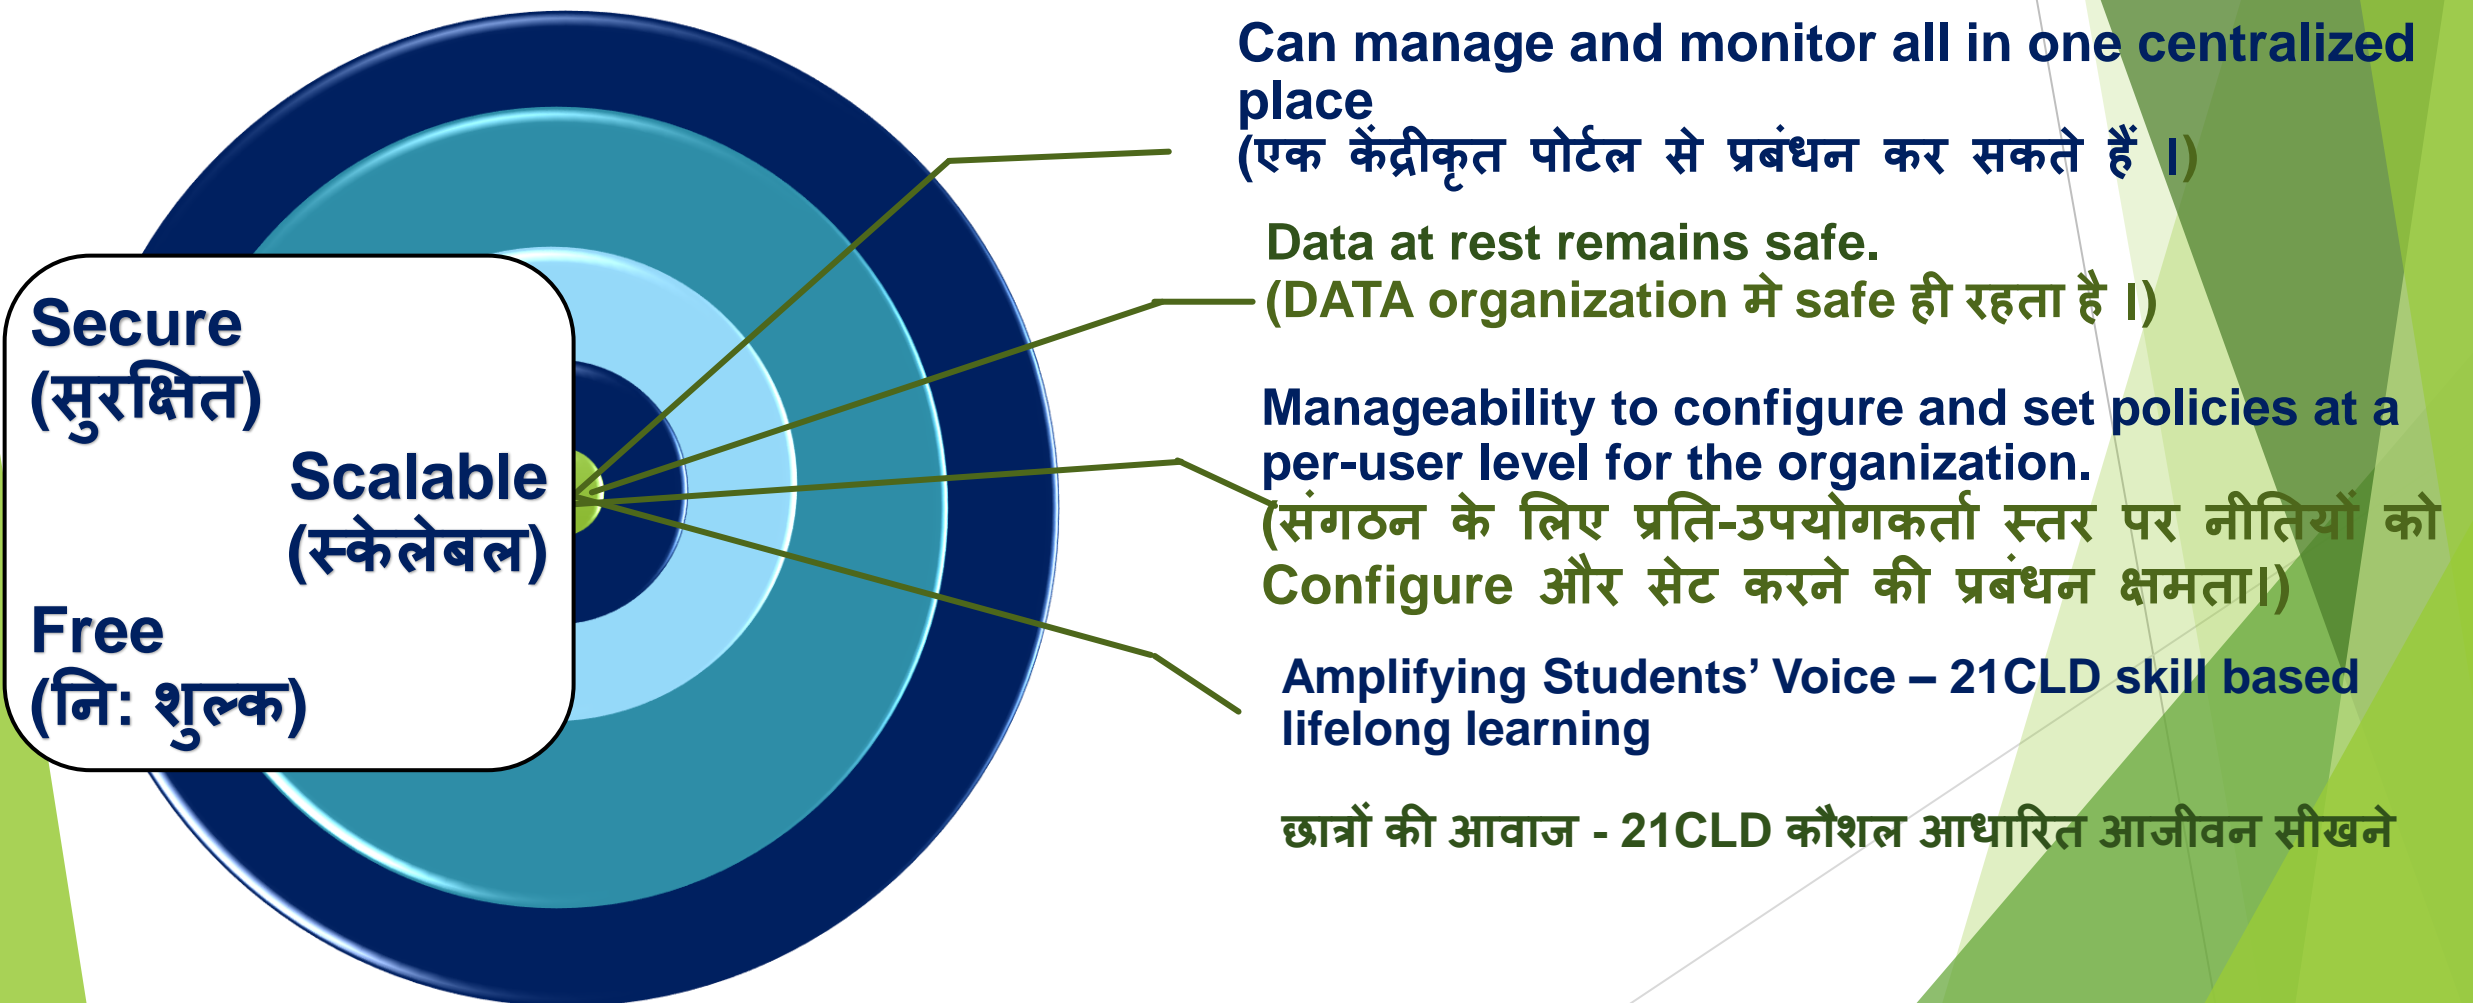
Secure
(सुरक्षित)
Scalable
(स्केलेबल)
Free
(नि: शुल्क)

Can manage and monitor all in one centralized place
(एक केंद्रीकृत पोर्टल से प्रबंधन कर सकते हैं ।)

Data at rest remains safe.
(DATA organization मे safe ही रहता है ।)

Manageability to configure and set policies at a per-user level for the organization.
(संगठन के लिए प्रति-उपयोगकर्ता स्तर पर नीतियों को Configure और सेट करने की प्रबंधन क्षमता।)

Amplifying Students' Voice – 21CLD skill based lifelong learning

छात्रों की आवाज - 21CLD कौशल आधारित आजीवन सीखने